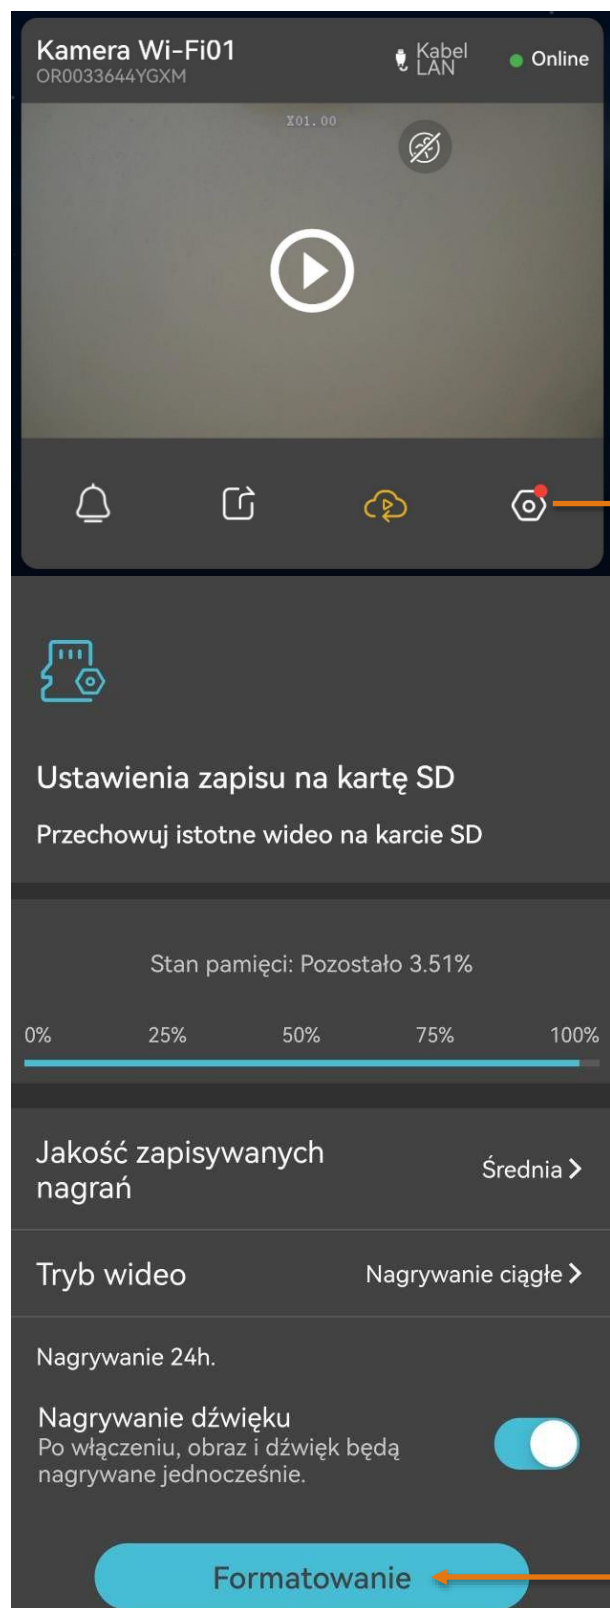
Kamera Wi-Fi01
OR0033644YGXM
Kabel LAN
Online
X01.00

Ustawienia zapisu na kartę SD
Przechowuj istotne wideo na karcie SD

Stan pamięci: Pozostało 3.51%
0%
25%
50%
75%
100%

Jakość zapisywanych nagrań
Średnia >

Tryb wideo
Nagrywanie ciągłe >

Nagrywanie 24h.

Nagrywanie dźwięku
Po włączeniu, obraz i dźwięk będą nagrywane jednocześnie.

Formatowanie